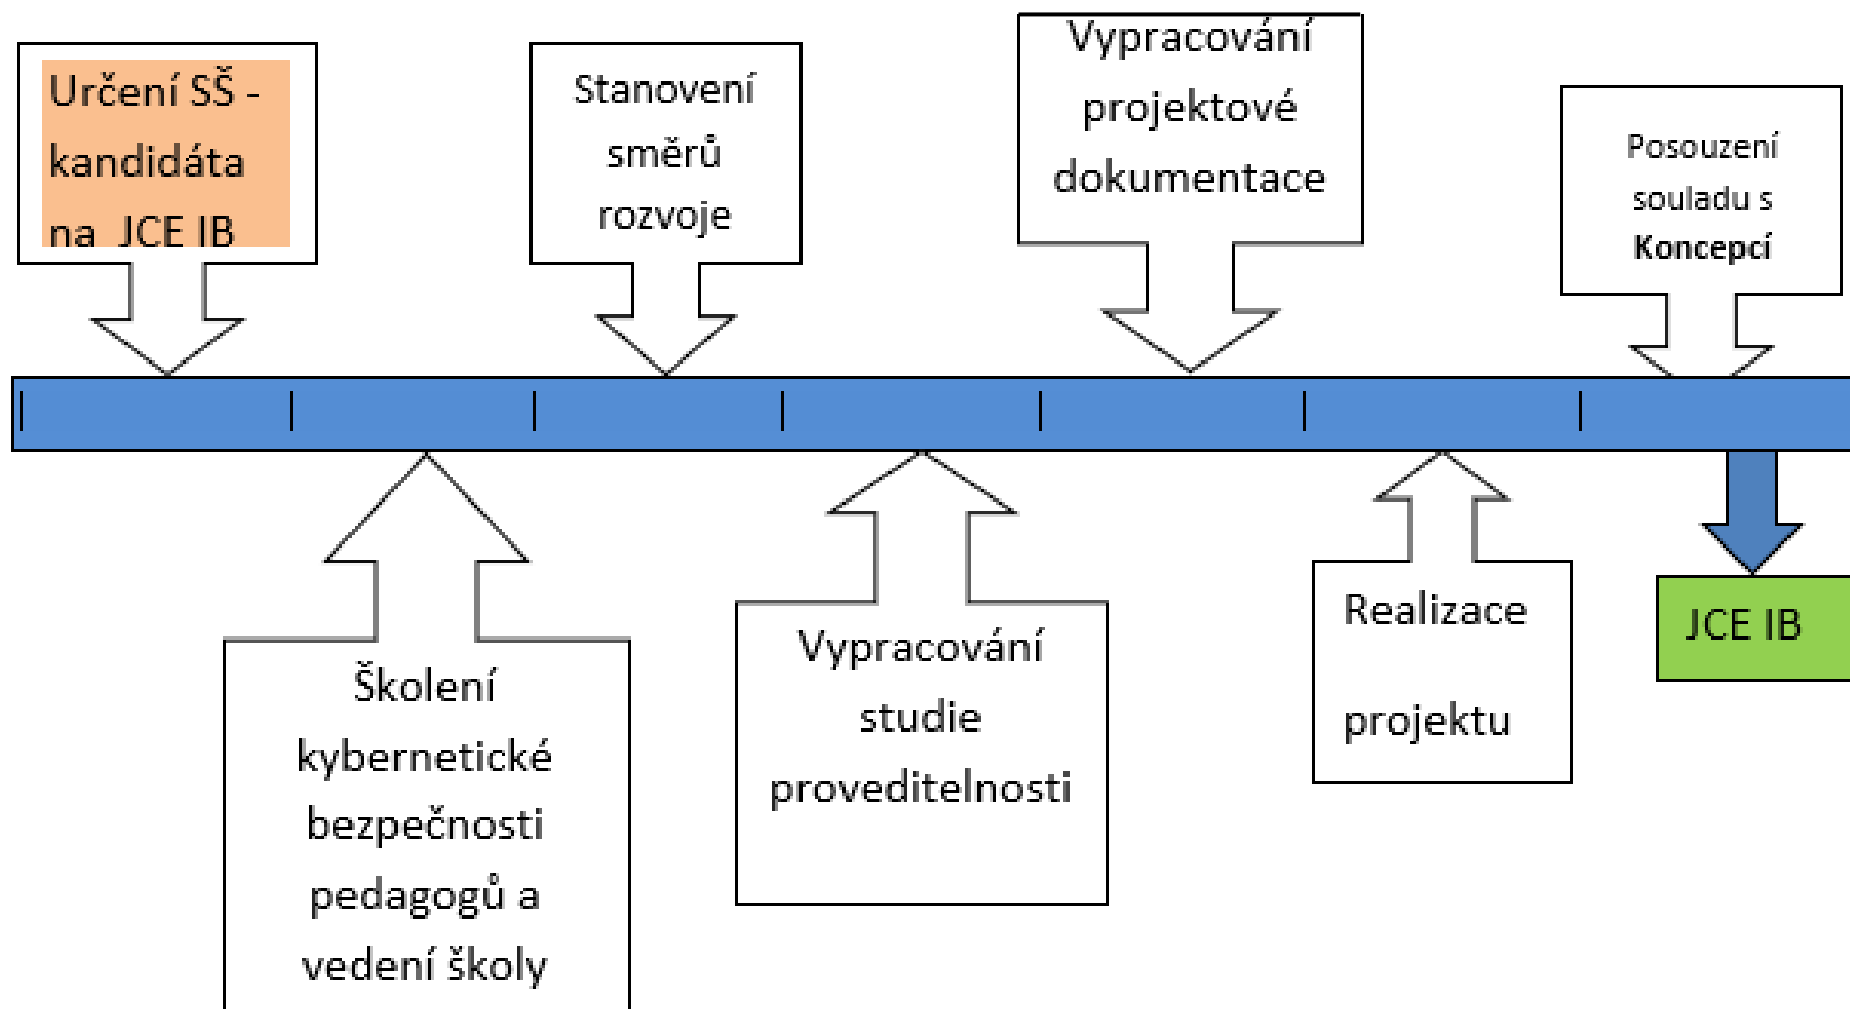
Určení SŠ - kandidáta na JCE IB

Stanovení směrů rozvoje

Vypracování projektové dokumentace

Posouzení souladu s **Koncepcí**

Školení kybernetické bezpečnosti pedagogů a vedení školy

Vypracování studie proveditelnosti

Realizace projektu

JCE IB